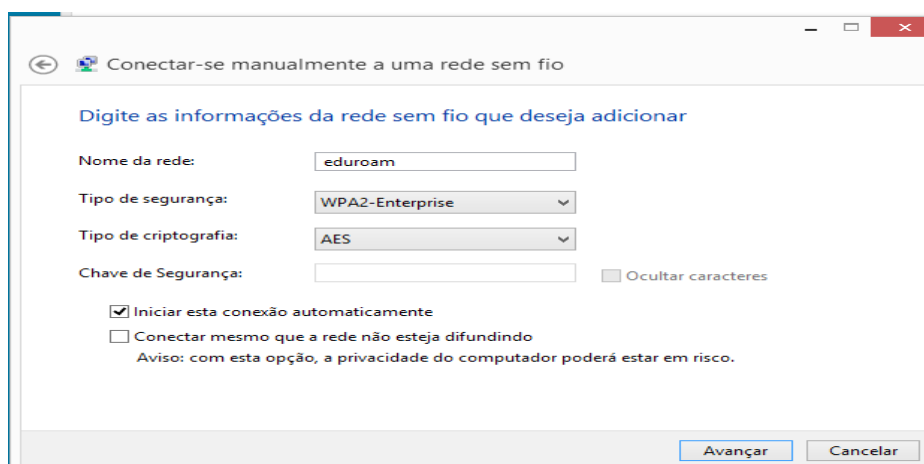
Conectar-se manualmente a uma rede sem fio

Digite as informações da rede sem fio que deseja adicionar

Nome da rede: eduroam

Tipo de segurança: WPA2-Enterprise

Tipo de criptografia: AES

Chave de Segurança:

Ocultar caracteres

Iniciar esta conexão automaticamente

Conectar mesmo que a rede não esteja difundindo

Aviso: com esta opção, a privacidade do computador poderá estar em risco.

Avançar

Cancelar